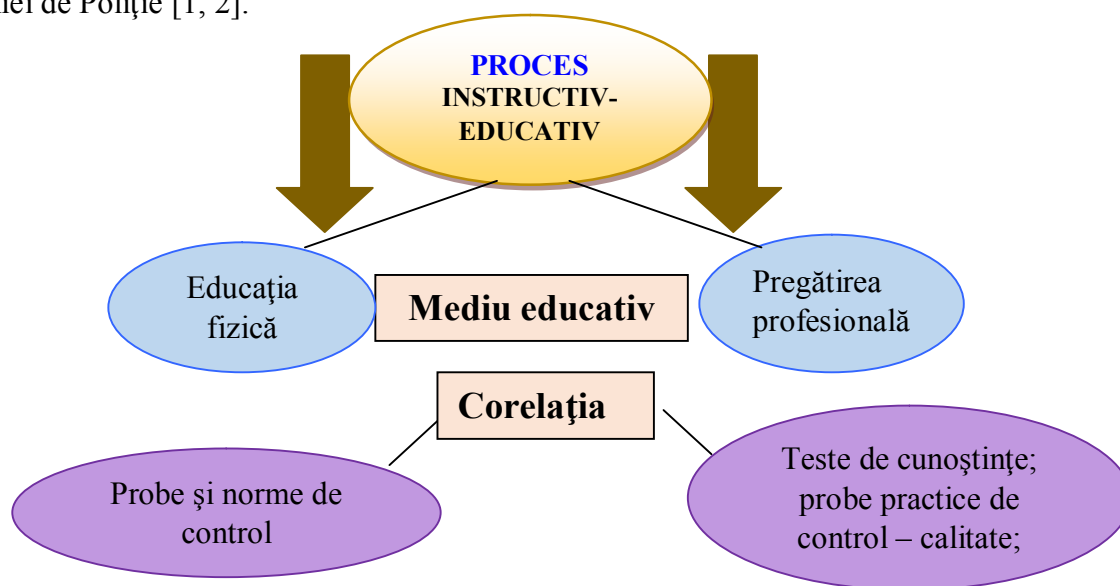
iei de Poliţie [1, 2].

PROCES
INSTRUCTIV-EDUCATIV

Educaţia fizică

Mediu educativ

Pregătirea profesională

Corelaţia

Probe şi norme de control

Teste de cunoştinţe; probe practice de control – calitate;